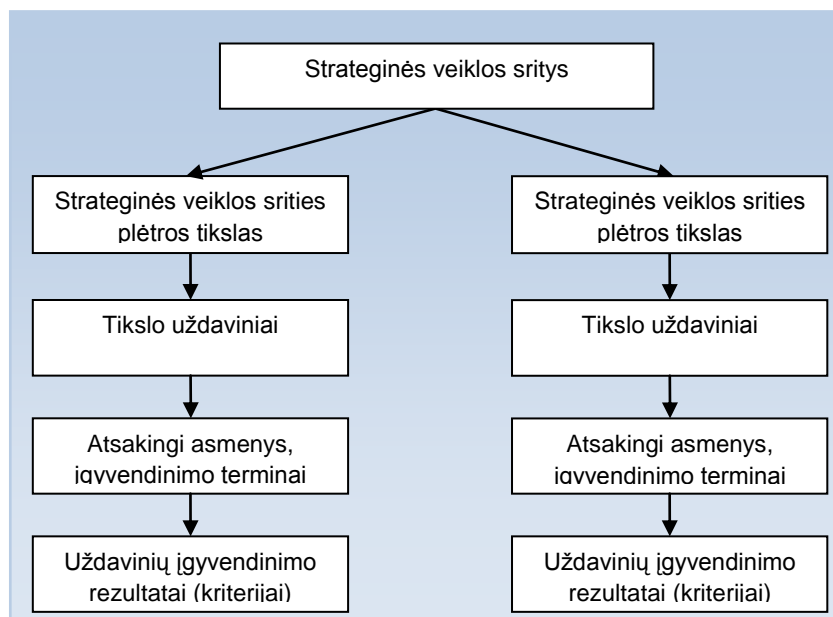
Strateginės veiklos sritys

Strateginės veiklos srities plėtros tikslas

Tikslo uždaviniai

Atsakingi asmenys, įgyvendinimo terminai

Uždavinių įgyvendinimo rezultatai (kriterijai)

Strateginės veiklos srities plėtros tikslas

Tikslo uždaviniai

Atsakingi asmenys, įgyvendinimo terminai

Uždavinių įgyvendinimo rezultatai (kriterijai)